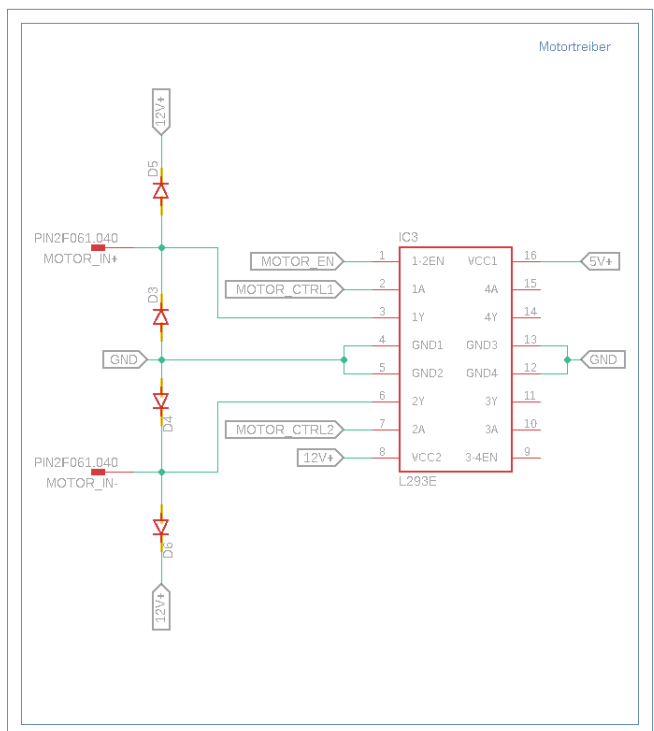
Motortreiber

12V+

D5

PIN2F061,040
MOTOR_IN+

D3

GND

D4

PIN2F061,040
MOTOR_IN-

D6

12V+

IC3

MOTOR_EN
MOTOR_CTRL1
MOTOR_CTRL2
12V+

1 1-2EN
2 1A
3 1Y
4 GND1
5 GND2
6 2Y
7 2A
8 VCC2

VCC1 16
4A 15
4Y 14
GND3 13
GND4 12
3Y 11
3A 10
3-4EN 9

5V+
GND

L293E